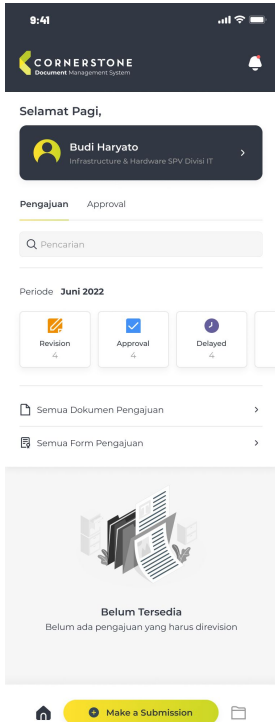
9:41

CORNERSTONE
Document Management System

Selamat Pagi,

Budi Haryato
Infrastructure & Hardware SPV Divisi IT

Pengajuan
Approval

Pencarian

Periode Juni 2022

Revision
4

Approval
4

Delayed
4

Semua Dokumen Pengajuan

Semua Form Pengajuan

Belum Tersedia
Belum ada pengajuan yang harus direvision

Make a Submission